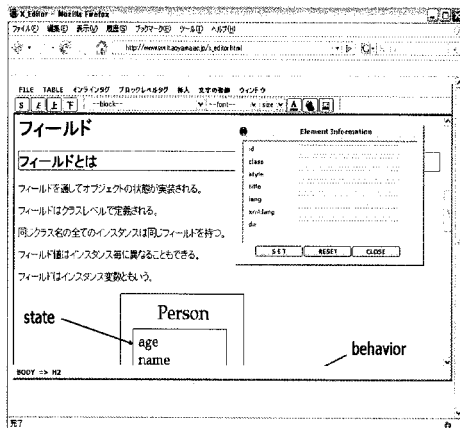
X Editor - Mozilla Firefox
ファイル(F) 編集(E) 表示(V) 履歴(S) ブックマーク(B) ツール(T) ヘルプ(H)
http://www.sn.t.aoyama.ac.jp/s_editor.html
FILE TABLE インラインタグ ブロックレベルタグ 挿入 文字の修飾 ウィンドウ
S I U T --block-- --font-- size A
フィールド
フィールドとは
フィールドを通してオブジェクトの状態が実装される。
フィールドはクラスレベルで定義される。
同じクラス名の全てのインスタンスは同じフィールドを持つ。
フィールド値はインスタンス毎に異なることもできる。
フィールドはインスタンス変数ともいう。
Element Information
id
class
style
title
lang
xml:lang
dir
SET RESET CLOSE
Person
state
age
name
behavior
BODY => H2
完了